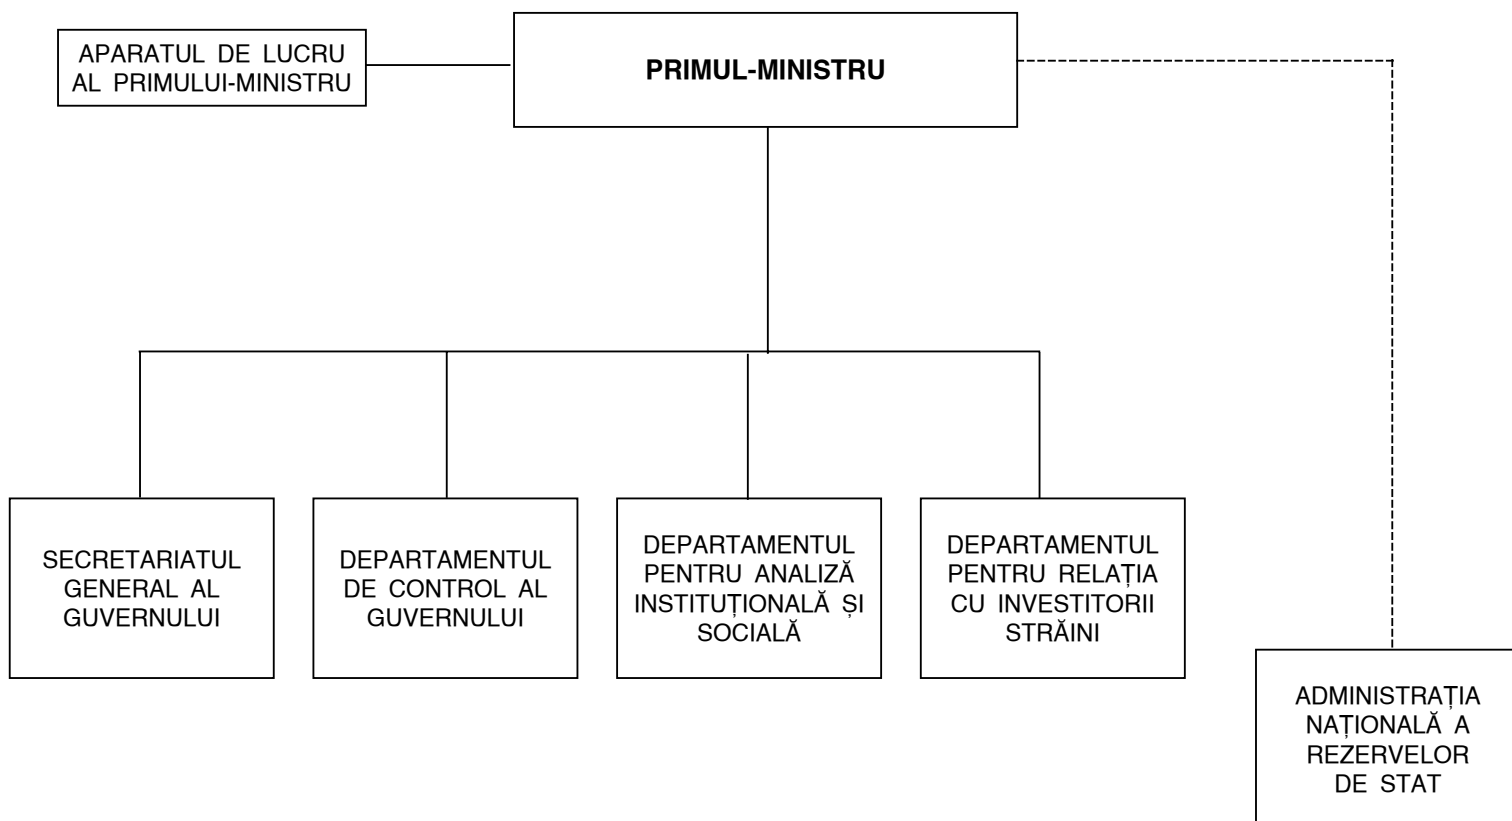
APARATUL DE LUCRU AL PRIMULUI-MINISTRU

**PRIMUL-MINISTRU**

SECRETARIATUL GENERAL AL GUVERNULUI

DEPARTAMENTUL DE CONTROL AL GUVERNULUI

DEPARTAMENTUL PENTRU ANALIZĂ INSTITUȚIONALĂ ȘI SOCIALĂ

DEPARTAMENTUL PENTRU RELAȚIA CU INVESTITORII STRĂINI

ADMINISTRAȚIA NAȚIONALĂ A REZERVELOR DE STAT